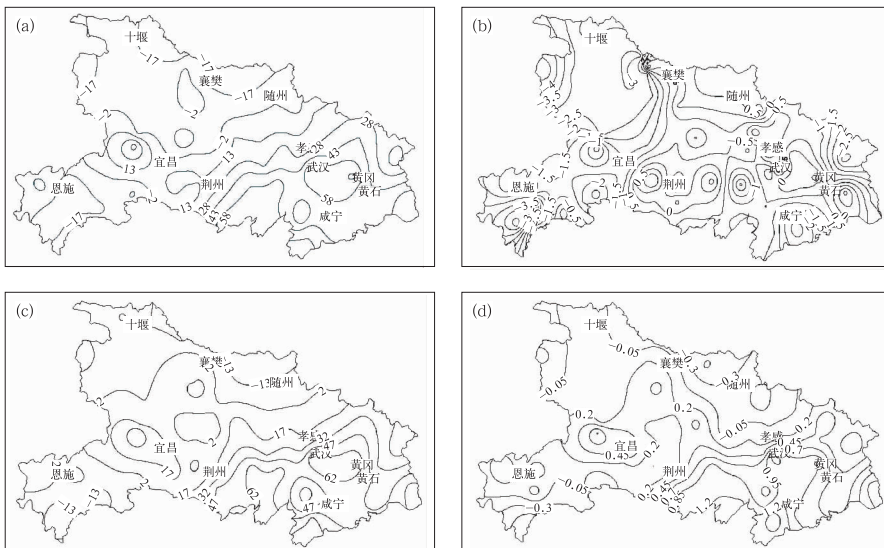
(a)

十堰 17 襄樊 17 随州 2 28 13 宜昌 13 孝 28 43 武汉 黄冈 荆州 58 黄石 恩施 17 13 28 43 58 咸宁

(b)

十堰 襄樊 随州 -3.5 -2.5 -1.5 0.5 -0.5 孝感 宜昌 武汉 黄冈 恩施 荆州 黄石 0 咸宁

(c)

十堰 襄樊 13 13 随州 2 宜昌 2 17 孝 32 47 武汉 荆州 黄冈 62 黄石 恩施 17 32 62 47 咸宁 13

(d)

十堰 -0.05 襄樊 0.3 随州 -0.05 0.2 0.2 -0.2 -0.05 宜昌 0.45 孝感 0.45 武汉 0.7 黄冈 荆州 黄石 恩施 -0.05 0.95 咸宁 -0.3